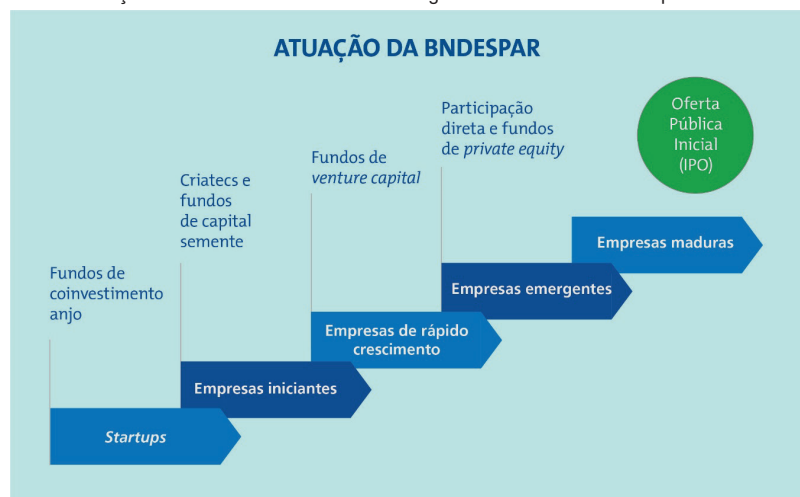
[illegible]

ATUAÇÃO DA BNDESPAR

Oferta Pública Inicial (IPO)

Participação direta e fundos de *private equity*

Fundos de *venture capital*

Criatecs e fundos de capital semente

Fundos de coinvestimento anjo

Empresas maduras

Empresas emergentes

Empresas de rápido crescimento

Empresas iniciantes

*Startups*